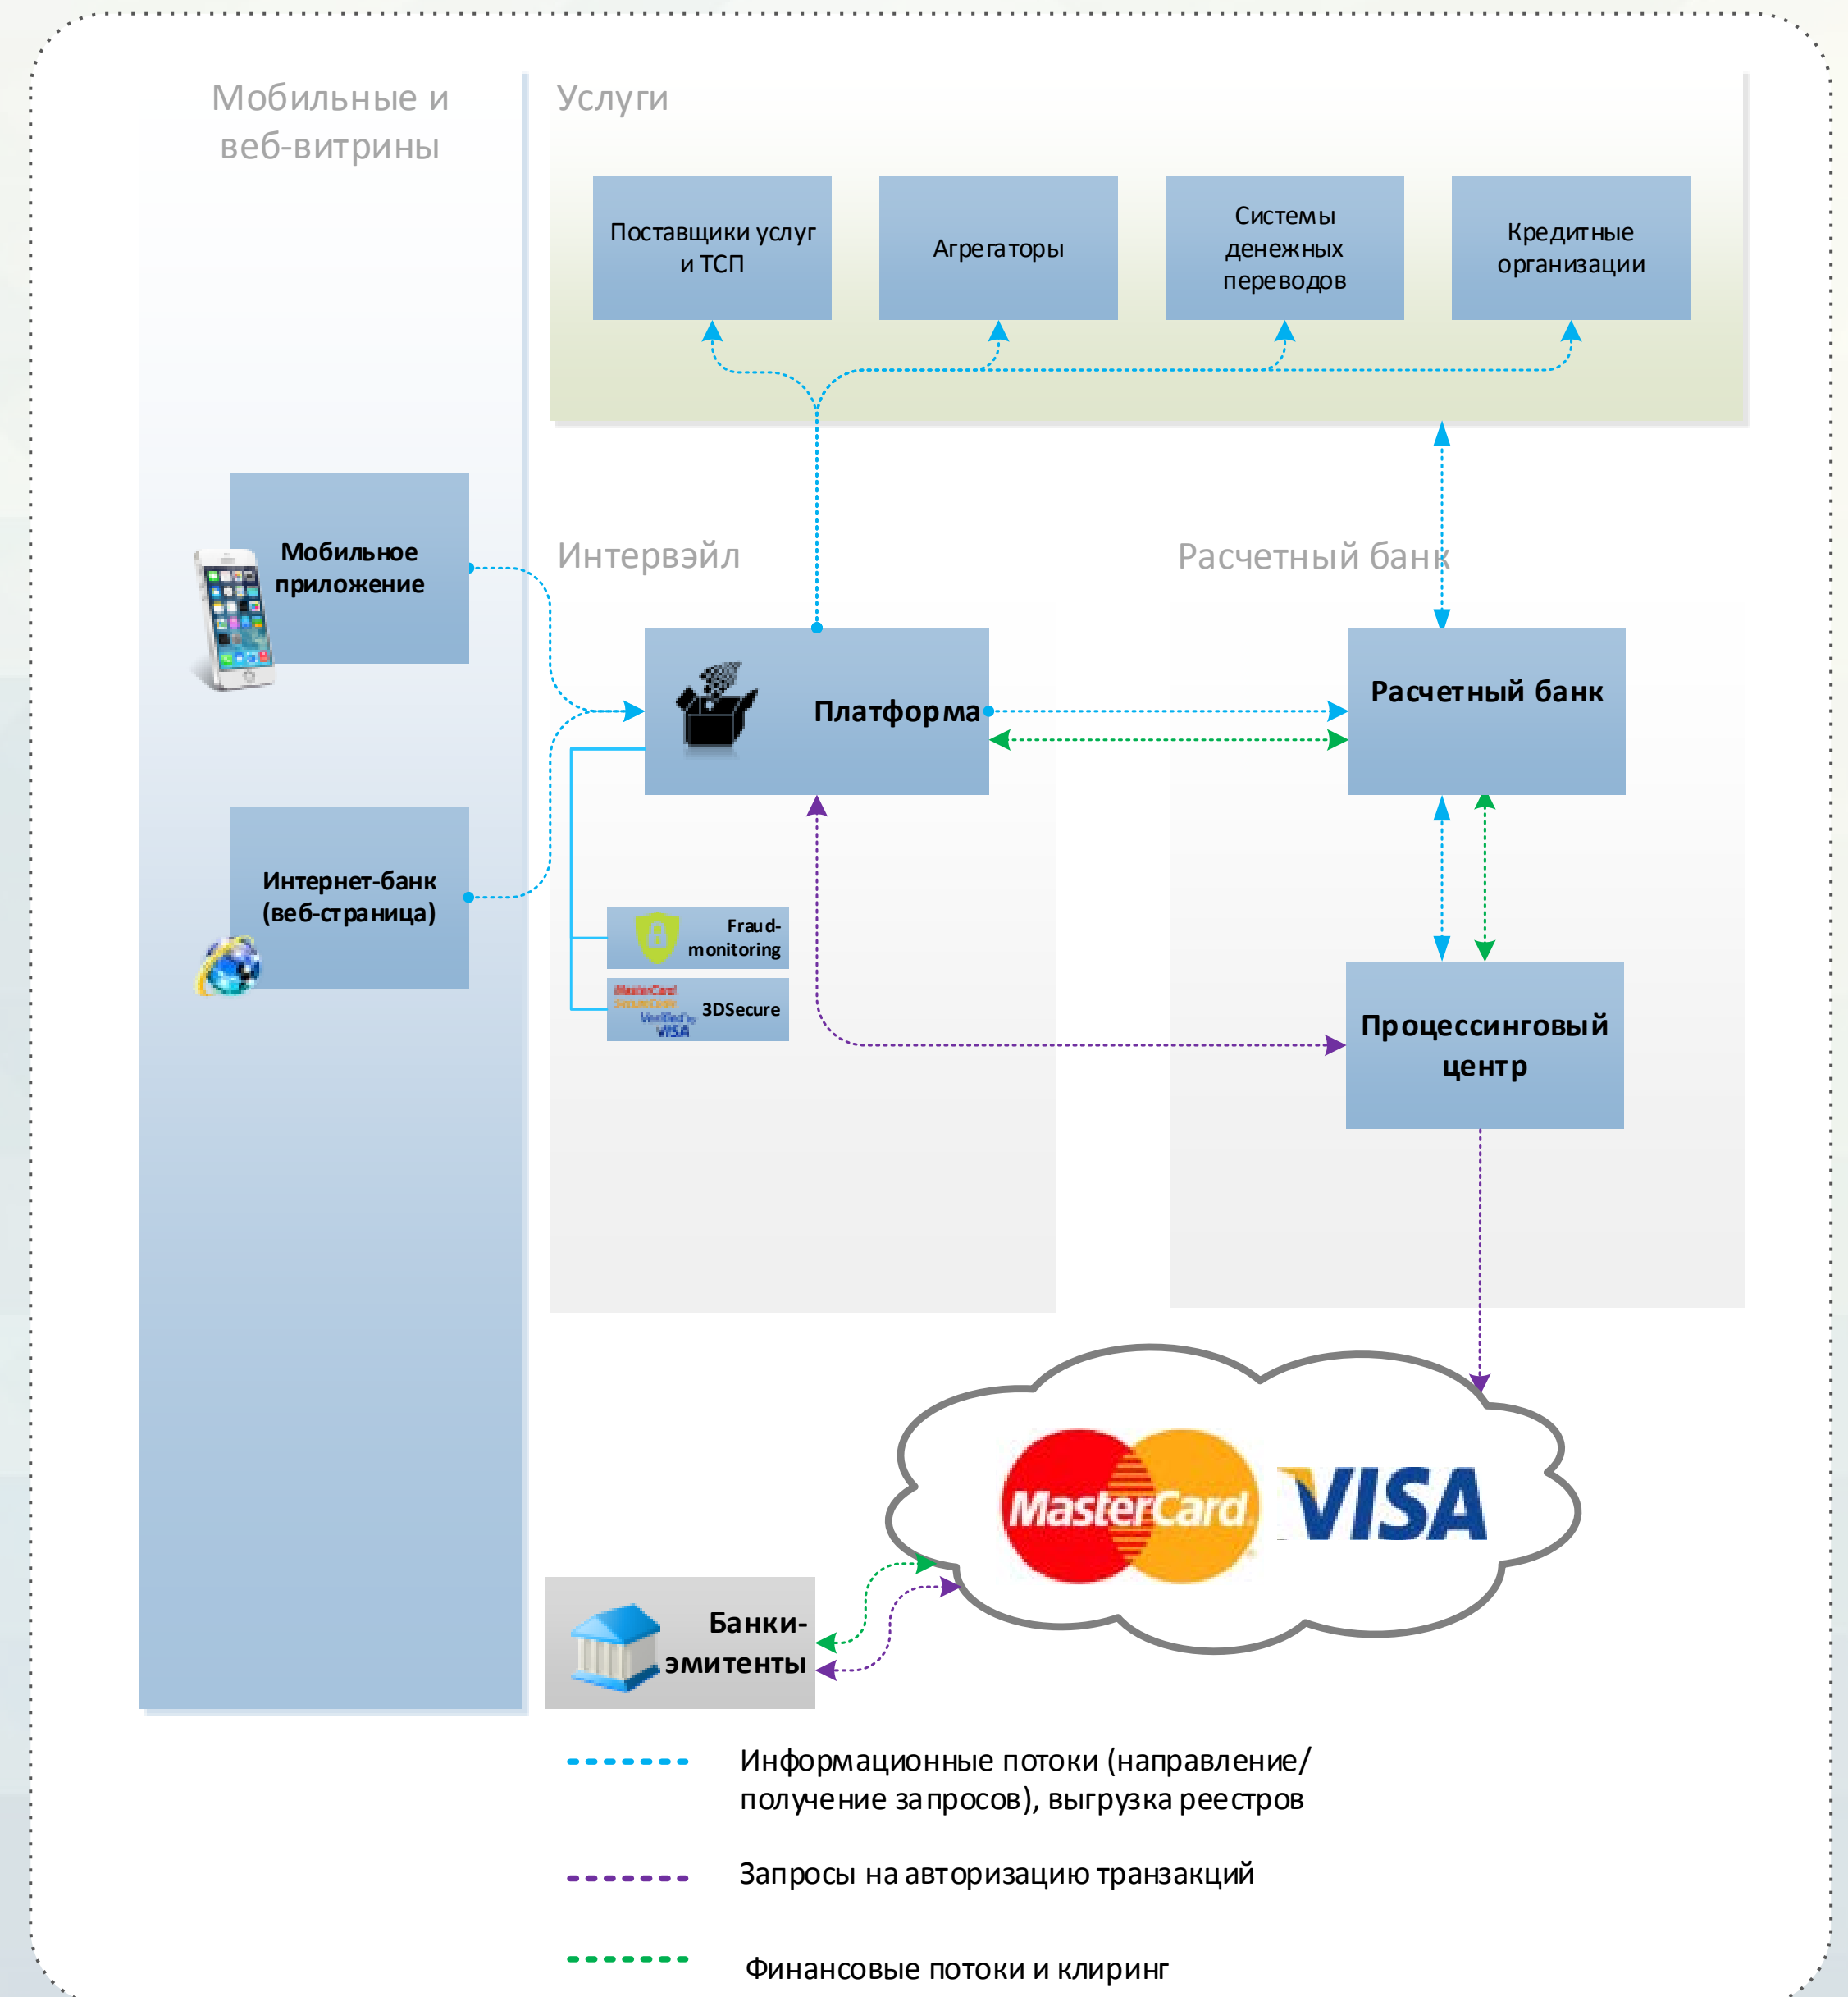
Мобильные и веб-витрины

Услуги

Поставщики услуг и ТСП

Агрегаторы

Системы денежных переводов

Кредитные организации

Мобильное приложение

Интервэйл

Расчетный банк

Платформа

Расчетный банк

Интернет-банк (веб-страница)

Fraud-monitoring

MasterCard SecureCode Verified by VISA 3DSecure

Процессинговый центр

MasterCard VISA

Банки-эмитенты

Информационные потоки (направление/получение запросов), выгрузка реестров

Запросы на авторизацию транзакций

Финансовые потоки и клиринг